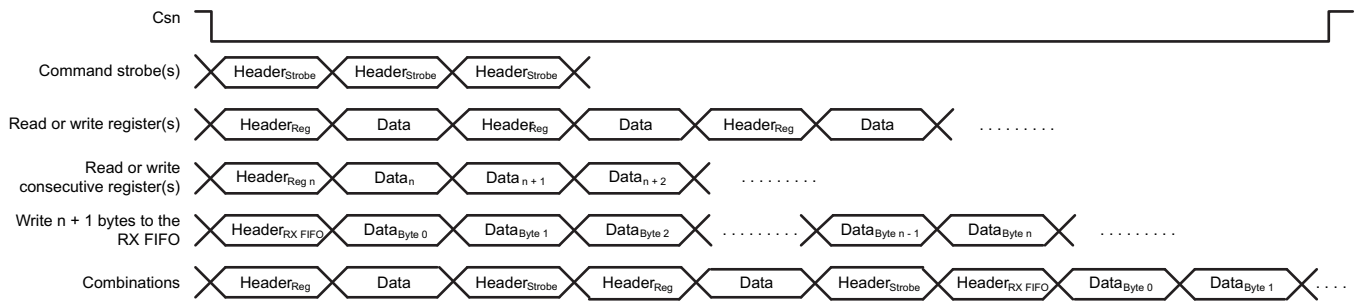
Csn

Command strobe(s) Header$_{Strobe}$ Header$_{Strobe}$ Header$_{Strobe}$

Read or write register(s) Header$_{Reg}$ Data Header$_{Reg}$ Data Header$_{Reg}$ Data .........

Read or write consecutive register(s) Header$_{Reg\ n}$ Data$_{n}$ Data$_{n+1}$ Data$_{n+2}$ .........

Write n + 1 bytes to the RX FIFO Header$_{RX\ FIFO}$ Data$_{Byte\ 0}$ Data$_{Byte\ 1}$ Data$_{Byte\ 2}$ ......... Data$_{Byte\ n-1}$ Data$_{Byte\ n}$ .........

Combinations Header$_{Reg}$ Data Header$_{Strobe}$ Header$_{Reg}$ Data Header$_{Strobe}$ Header$_{RX\ FIFO}$ Data$_{Byte\ 0}$ Data$_{Byte\ 1}$ ....